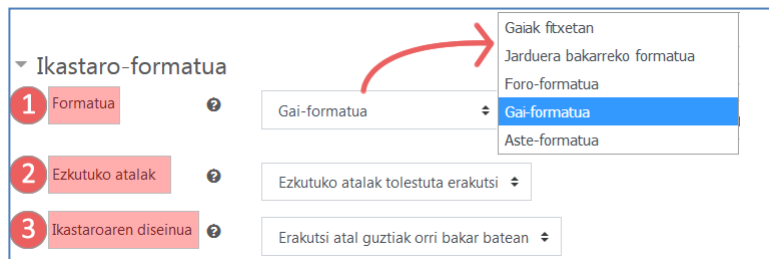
Ikastaro-formatua

1 Formatua
Gai-formatua

Gaiak fitxetan
Jarduera bakarreko formatua
Foro-formatua
Gai-formatua
Aste-formatua

2 Ezkutuko atalak
Ezkutuko atalak tolestuta erakutsi

3 Ikastaroaren diseinua
Erakutsi atal guztiak orri bakar batean